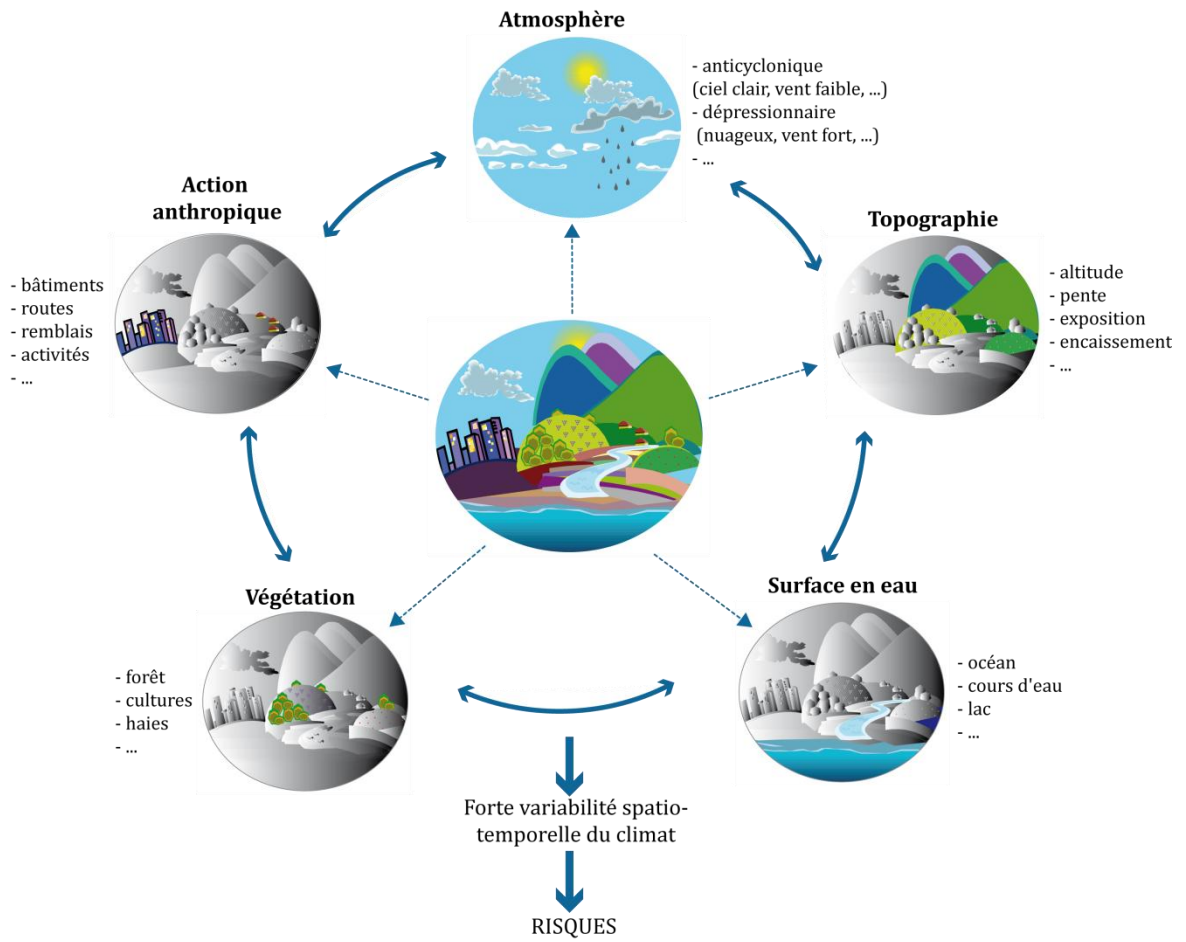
Atmosphère

- anticyclonique (ciel clair, vent faible, ...)
- dépressionnaire (nuageux, vent fort, ...)
- ...

Action anthropique

- bâtiments
- routes
- remblais
- activités
- ...

Topographie

- altitude
- pente
- exposition
- encaissement
- ...

Végétation

- forêt
- cultures
- haies
- ...

Surface en eau

- océan
- cours d'eau
- lac
- ...

Forte variabilité spatio-temporelle du climat

RISQUES